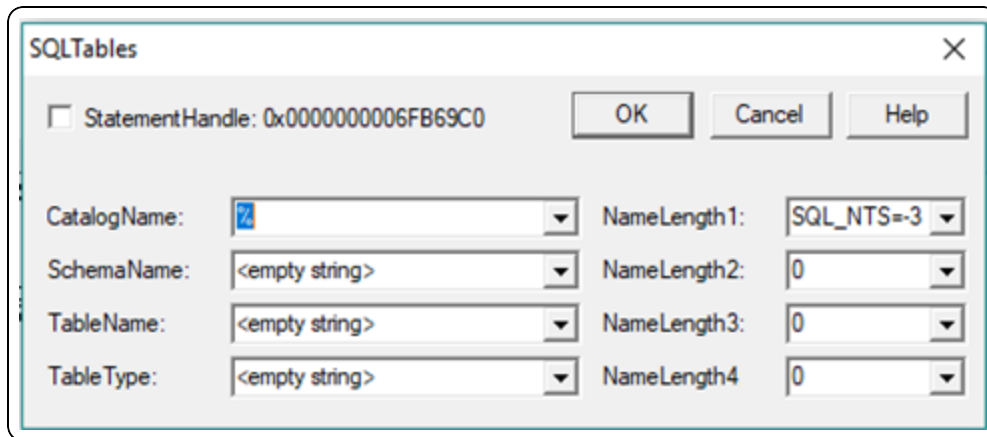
SQLTables

X

StatementHandle: 0x0000000006FB69C0

OK

Cancel

Help

CatalogName: %

NameLength1: SQL_NTS=-3

SchemaName: <empty string>

NameLength2: 0

TableName: <empty string>

NameLength3: 0

TableType: <empty string>

NameLength4 0